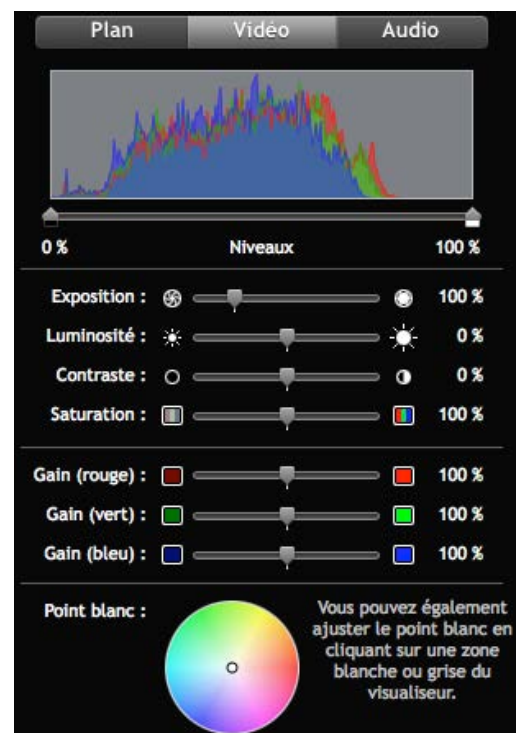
Plan Vidéo Audio

0 % Niveaux 100 %

Exposition : 100 %
Luminosité : 0 %
Contraste : 0 %
Saturation : 100 %

Gain (rouge) : 100 %
Gain (vert) : 100 %
Gain (bleu) : 100 %

Point blanc :

Vous pouvez également ajuster le point blanc en cliquant sur une zone blanche ou grise du visualiseur.